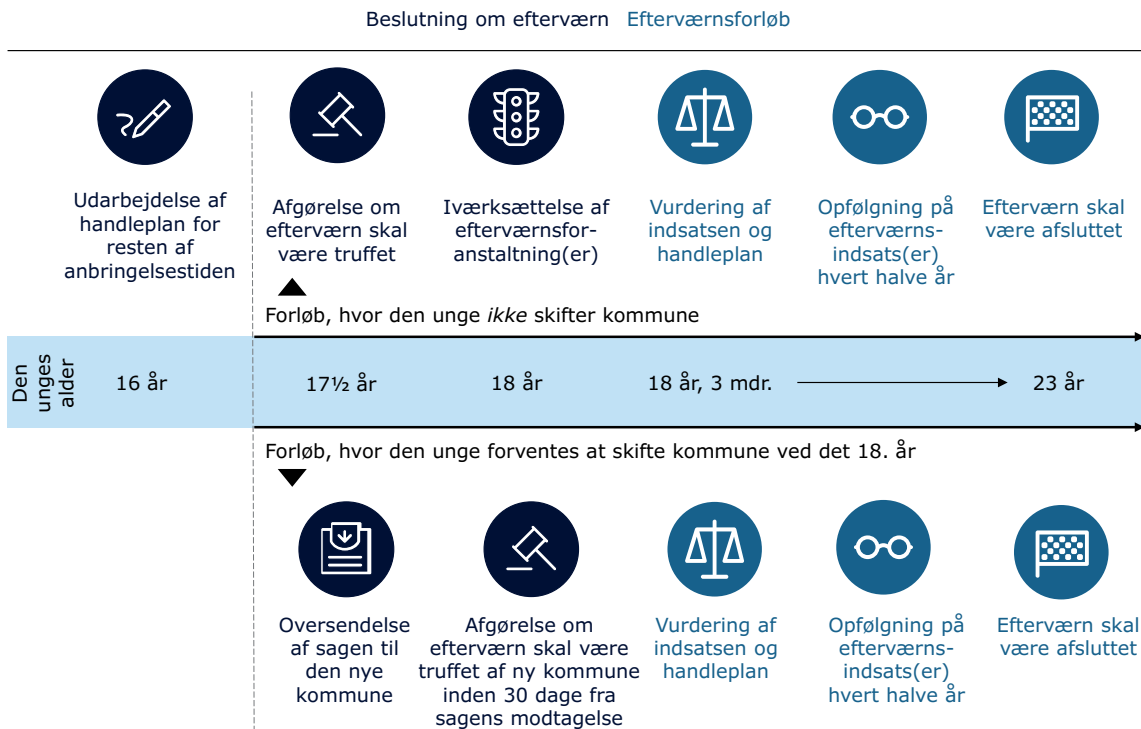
Beslutning om efterværn   Efterværnsforløb

Udarbejdelse af handleplan for resten af anbringelsestiden

Afgørelse om efterværn skal være truffet

Iværksættelse af efterværnsforanstaltning(er)

Vurdering af indsatsen og handleplan

Opfølgning på efterværnsindsats(er) hvert halve år

Efterværn skal være afsluttet

Forløb, hvor den unge *ikke* skifter kommune

Den unges alder   16 år   17½ år   18 år   18 år, 3 mdr.   23 år

Forløb, hvor den unge forventes at skifte kommune ved det 18. år

Oversendelse af sagen til den nye kommune

Afgørelse om efterværn skal være truffet af ny kommune inden 30 dage fra sagens modtagelse

Vurdering af indsatsen og handleplan

Opfølgning på efterværnsindsats(er) hvert halve år

Efterværn skal være afsluttet